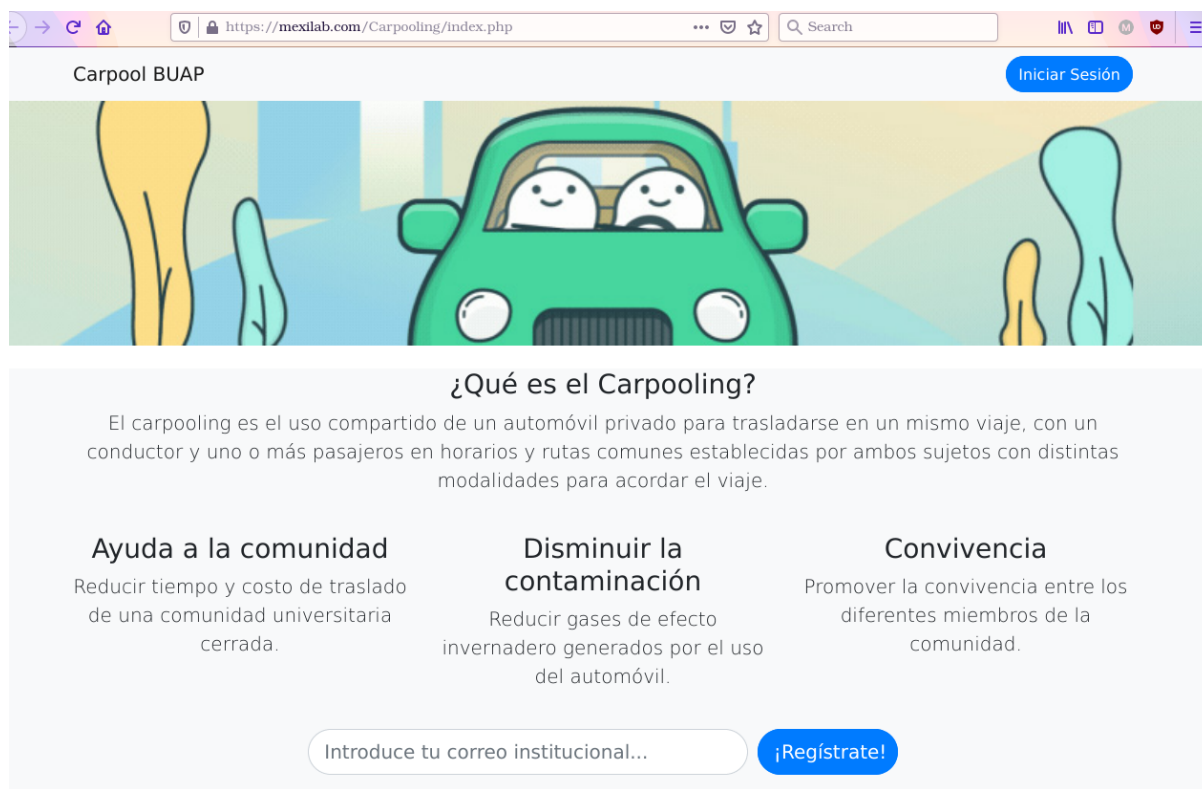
https://mexilab.com/Carpooling/index.php

Search

Carpool BUAP

Iniciar Sesión

¿Qué es el Carpooling?

El carpooling es el uso compartido de un automóvil privado para trasladarse en un mismo viaje, con un conductor y uno o más pasajeros en horarios y rutas comunes establecidas por ambos sujetos con distintas modalidades para acordar el viaje.

Ayuda a la comunidad

Reducir tiempo y costo de traslado de una comunidad universitaria cerrada.

Disminuir la contaminación

Reducir gases de efecto invernadero generados por el uso del automóvil.

Convivencia

Promover la convivencia entre los diferentes miembros de la comunidad.

Introduce tu correo institucional...

¡Regístrate!